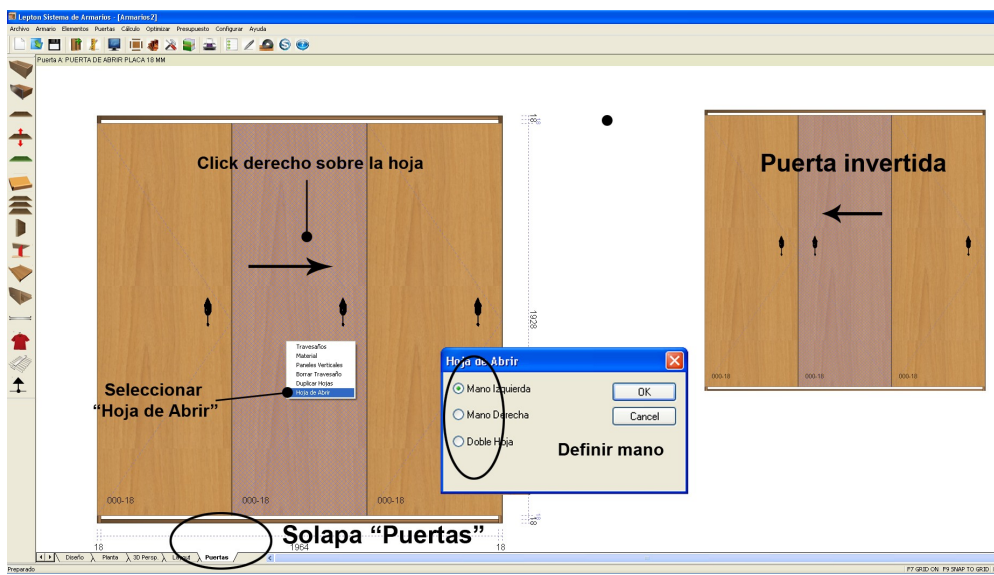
Lepton Sistema de Armarios - [Armarios2]

Archivo Armario Elementos Puertas Cálculo Optimizar Presupuesto Configurar Ayuda

Puerta A: PUERTA DE ABRIR PLACA 18 MM

Click derecho sobre la hoja

Travesaños
Material
Paneles Verticales
Borrar Travesaño
Duplicar Hojas
Hoja de Abrir

Seleccionar "Hoja de Abrir"

000-18 000-18 000-18

18

1928

18

18 1964 18

Solapa "Puertas"

Hoja de Abrir

Mano Izquierda
Mano Derecha
Doble Hoja

OK
Cancel

Definir mano

Puerta invertida

000-18 000-18 000-18

Diseño Planta 3D Persp Layout Puertas

Preparado

F7 GRID ON F9 SNAP TO GRID